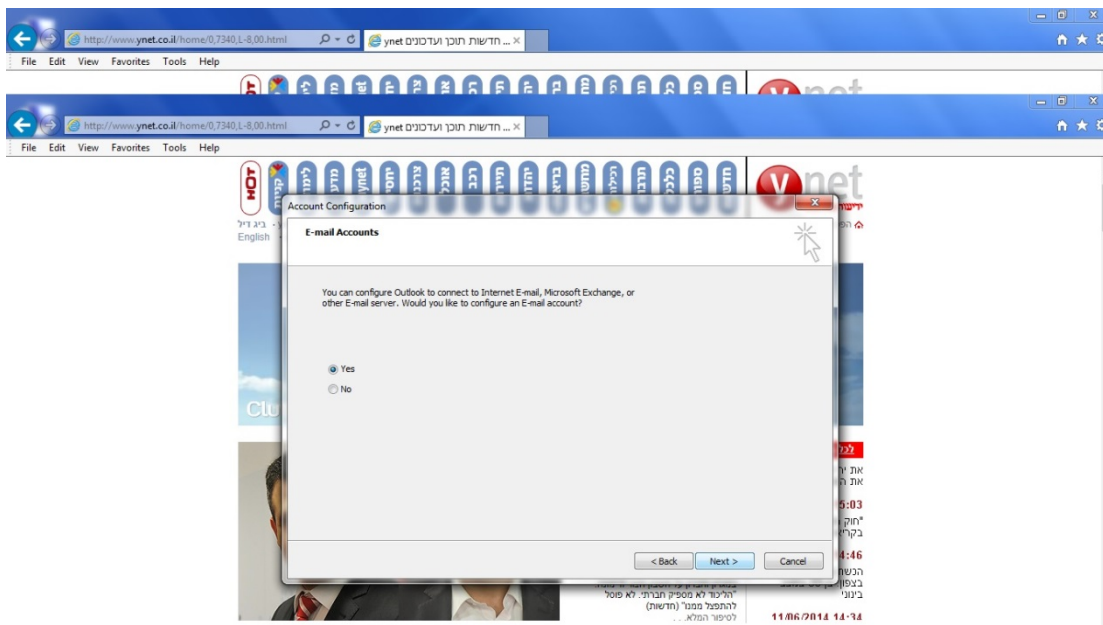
http://www.ynet.co.il/home/0,7340,L-8,00.html

ynet חדשות תוכן ועדכונים ...

File Edit View Favorites Tools Help

http://www.ynet.co.il/home/0,7340,L-8,00.html

ynet חדשות תוכן ועדכונים ...

File Edit View Favorites Tools Help

HOT

ynet

ביג דיל

English

Account Configuration

E-mail Accounts

You can configure Outlook to connect to Internet E-mail, Microsoft Exchange, or other E-mail server. Would you like to configure an E-mail account?

Yes

No

< Back

Next >

Cancel

5:03

4:46

"הליכוד לא מספיק חברתי. לא פוסל להתפצל ממנו" (חדשות)

לסיפור המלא...

11/06/2014 14:34